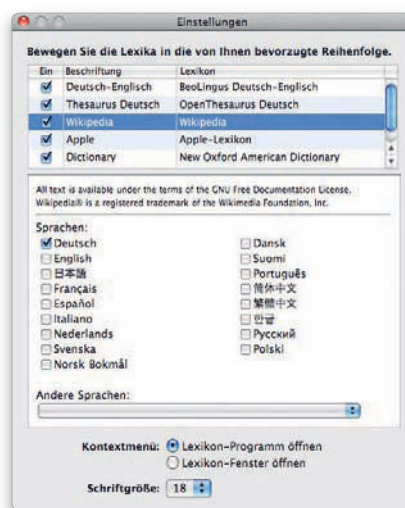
Einstellungen

Bewegen Sie die Lexika in die von Ihnen bevorzugte Reihenfolge.

| Ein | Beschriftung | Lexikon |
|---|---|---|
| ☑ | Deutsch-Englisch | BeoLingus Deutsch-Englisch |
| ☑ | Thesaurus Deutsch | OpenThesaurus Deutsch |
| ☑ | Wikipedia | Wikipedia |
| ☑ | Apple | Apple-Lexikon |
| ☑ | Dictionary | New Oxford American Dictionary |

All text is available under the terms of the GNU Free Documentation License. Wikipedia® is a registered trademark of the Wikimedia Foundation, Inc.

Sprachen:

☑ Deutsch
☐ English
☐ 日本語
☐ Français
☐ Español
☐ Italiano
☐ Nederlands
☐ Svenska
☐ Norsk Bokmål

☐ Dansk
☐ Suomi
☐ Português
☐ 简体中文
☐ 繁體中文
☐ 한글
☐ Русский
☐ Polski

Andere Sprachen:

Kontextmenü: ◉ Lexikon-Programm öffnen
○ Lexikon-Fenster öffnen

Schriftgröße: 18